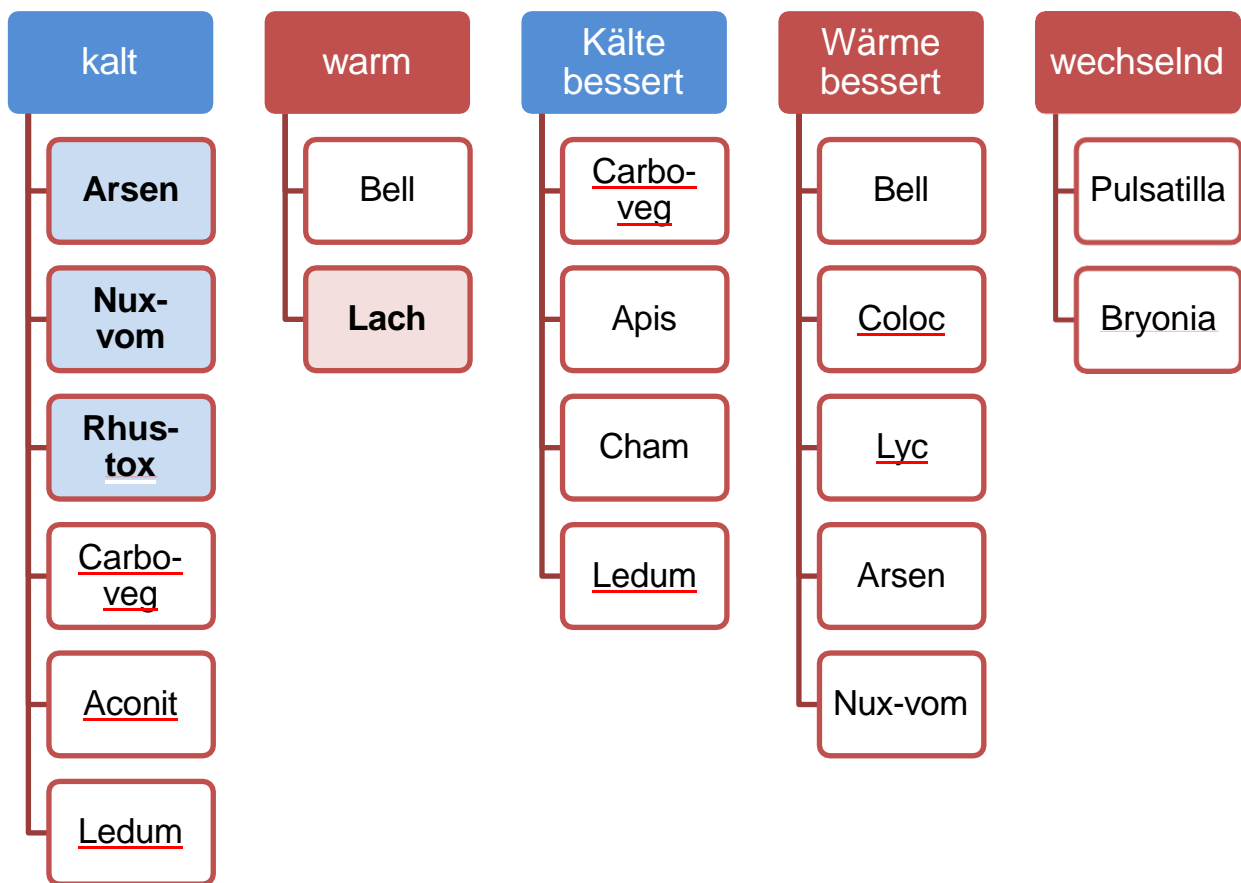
kalt

Arsen

Nux-vom

Rhus-tox

Carbo-veg

Aconit

Ledum

warm

Bell

Lach

Kälte bessert

Carbo-veg

Apis

Cham

Ledum

Wärme bessert

Bell

Coloc

Lyc

Arsen

Nux-vom

wechselnd

Pulsatilla

Bryonia